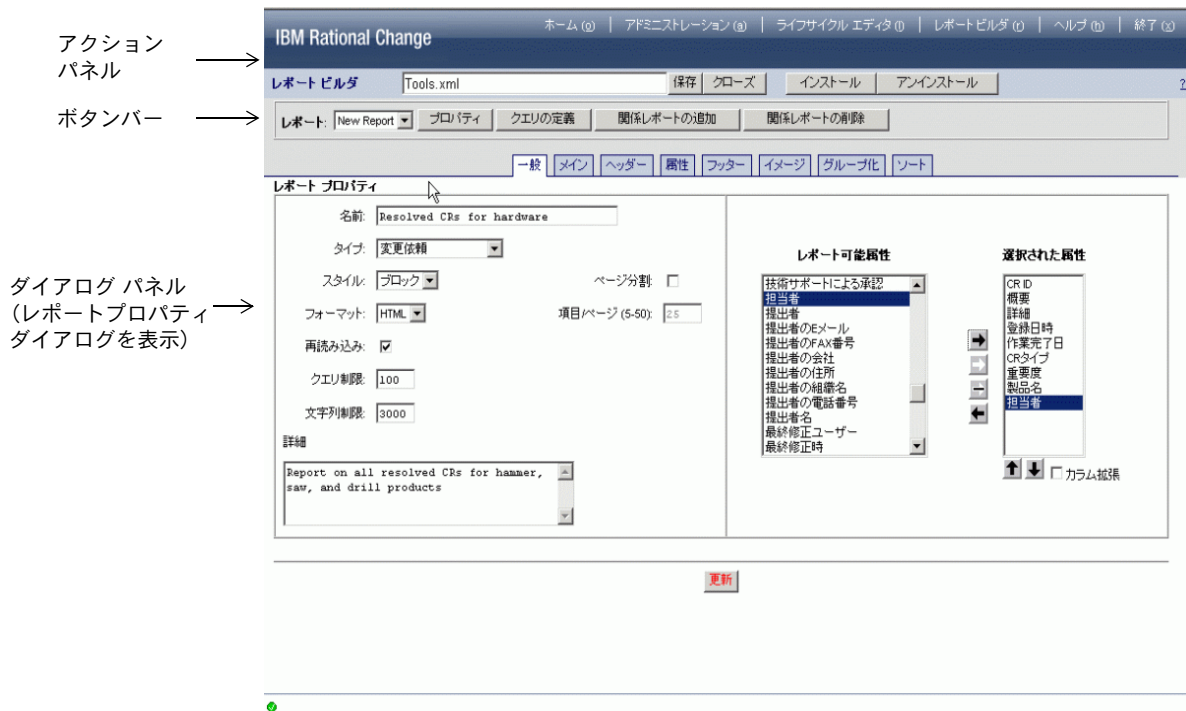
アクション パネル

ボタンバー

ダイアログ パネル (レポートプロパティ ダイアログを表示)

IBM Rational Change

ホーム (o) | アドミニストレーション (a) | ライフサイクル エディタ (l) | レポートビルダ (r) | ヘルプ (h) | 終了 (x)

レポート ビルダ Tools.xml 保存 クローズ インストール アンインストール ?

レポート: New Report プロパティ クエリの定義 関係レポートの追加 関係レポートの削除

一般 メイン ヘッダー 属性 フッター イメージ グループ化 ソート

レポート プロパティ

名前: Resolved CRs for hardware

タイプ: 変更依頼

スタイル: ブロック

ページ分割:

フォーマット: HTML

項目/ページ (5-50): 25

再読み込み:

クエリ制限: 100

文字列制限: 3000

詳細

Report on all resolved CRs for hammer, saw, and drill products

レポート可能属性

技術サポートによる承認
担当者
提出者
提出者のEメール
提出者のFAX番号
提出者の会社
提出者の住所
提出者の組織名
提出者の電話番号
提出者名
最終修正ユーザー
最終修正時

選択された属性

CR ID
概要
詳細
登録日時
作業完了日
CRタイプ
重要度
製品名
担当者

カラム拡張

更新